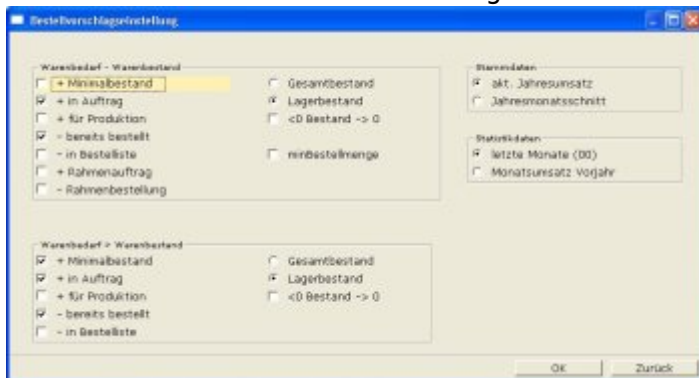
Bestellvorschlagseinstellung

Warenbedarf - Warenbestand
+ Minimalbestand
+ in Auftrag
+ für Produktion
- bereits bestellt
- in Bestelliste
+ Rahmenauftrag
- Rahmenbestellung

Gesamtbestand
Lagerbestand
<0 Bestand -> 0

minBestellmenge

Stammdaten
akt. Jahresumsatz
Jahresmonatsschnitt

Statistikdaten
letzte Monate (00)
Monatsumsatz Vorjahr

Warenbedarf > Warenbestand
+ Minimalbestand
+ in Auftrag
+ für Produktion
- bereits bestellt
- in Bestelliste

Gesamtbestand
Lagerbestand
<0 Bestand -> 0

OK
Zurück